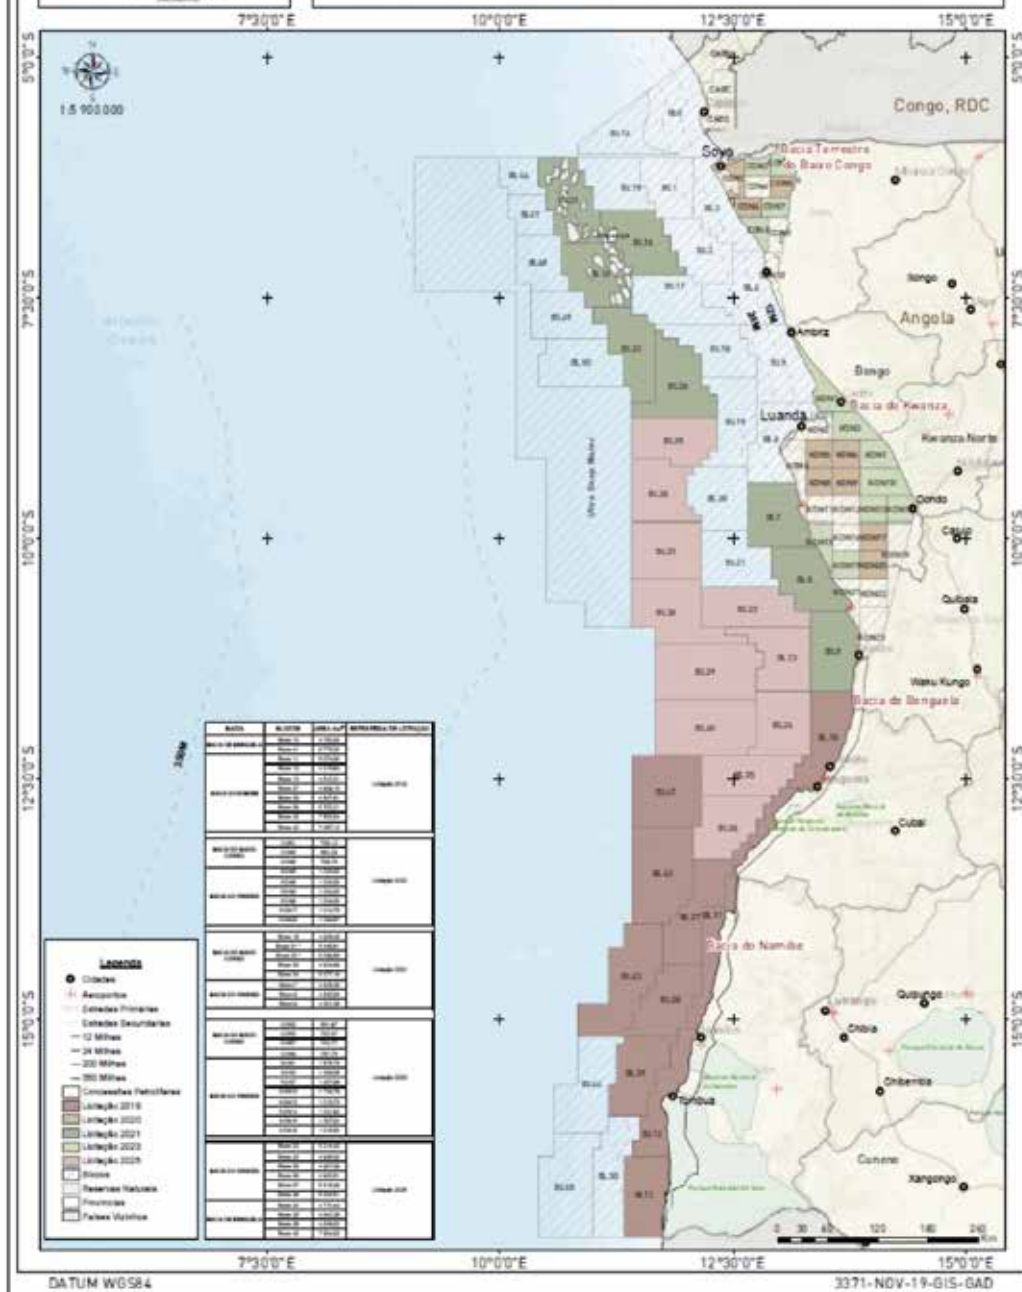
7°30'0"E
10°0'0"E
12°30'0"E
15°0'0"E

5°0'0"S
7°30'0"S
10°0'0"S
12°30'0"S
15°0'0"S

1:5 900 000

Congo, RDC
Soyo
Bacia Terrestre do Baixo Congo
Angola
Ambriz
Bengo
Luanda
Bacia do Kwanza
Kwanza Norte
Dondo
Calulo
Quibala
Waku Kungo
Bacia de Benguela
Benguela
Cubal
Bacia do Namibe
Lubango
Chibia
Quipungo
Chibemba
Tômbua
Cunene
Xangongo
Atlantic Ocean
Ultra Deep Water

Legenda
Cidades
Aeroportos
Estradas Primárias
Estradas Secundárias
12 Milhas
24 Milhas
200 Milhas
350 Milhas
Concessões Petrolíferas
Licitação 2019
Licitação 2020
Licitação 2021
Licitação 2023
Licitação 2025
Blocos
Reservas Naturais
Províncias
Países Vizinhos

| BACIA | BLOCOS | ÁREA (km²) | REFERÊNCIA DA LICITAÇÃO |
|---|---|---|---|
| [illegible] | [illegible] | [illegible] | Licitação 2019 |
| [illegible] | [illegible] | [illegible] | Licitação 2020 |
| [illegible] | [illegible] | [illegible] | Licitação 2021 |
| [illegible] | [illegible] | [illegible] | Licitação 2023 |
| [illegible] | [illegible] | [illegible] | Licitação 2025 |

0 30 60 120 180 240 Km

DATUM WGS84
3371-NOV-19-GIS-GAD